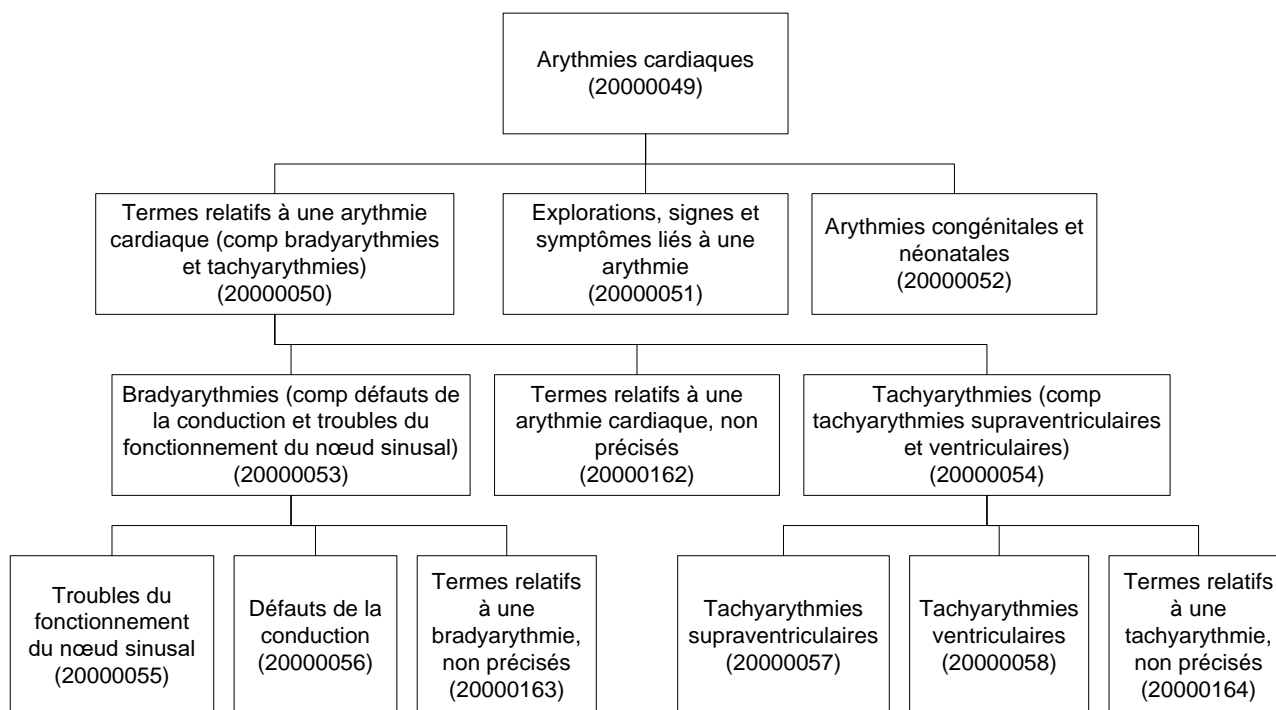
Arythmies cardiaques
(20000049)

Termes relatifs à une arythmie cardiaque (comp bradyarythmies et tachyarythmies)
(20000050)

Explorations, signes et symptômes liés à une arythmie
(20000051)

Arythmies congénitales et néonatales
(20000052)

Bradyarythmies (comp défauts de la conduction et troubles du fonctionnement du nœud sinusal)
(20000053)

Termes relatifs à une arythmie cardiaque, non précisés
(20000162)

Tachyarythmies (comp tachyarythmies supraventriculaires et ventriculaires)
(20000054)

Troubles du fonctionnement du nœud sinusal
(20000055)

Défauts de la conduction
(20000056)

Termes relatifs à une bradyarythmie, non précisés
(20000163)

Tachyarythmies supraventriculaires
(20000057)

Tachyarythmies ventriculaires
(20000058)

Termes relatifs à une tachyarythmie, non précisés
(20000164)